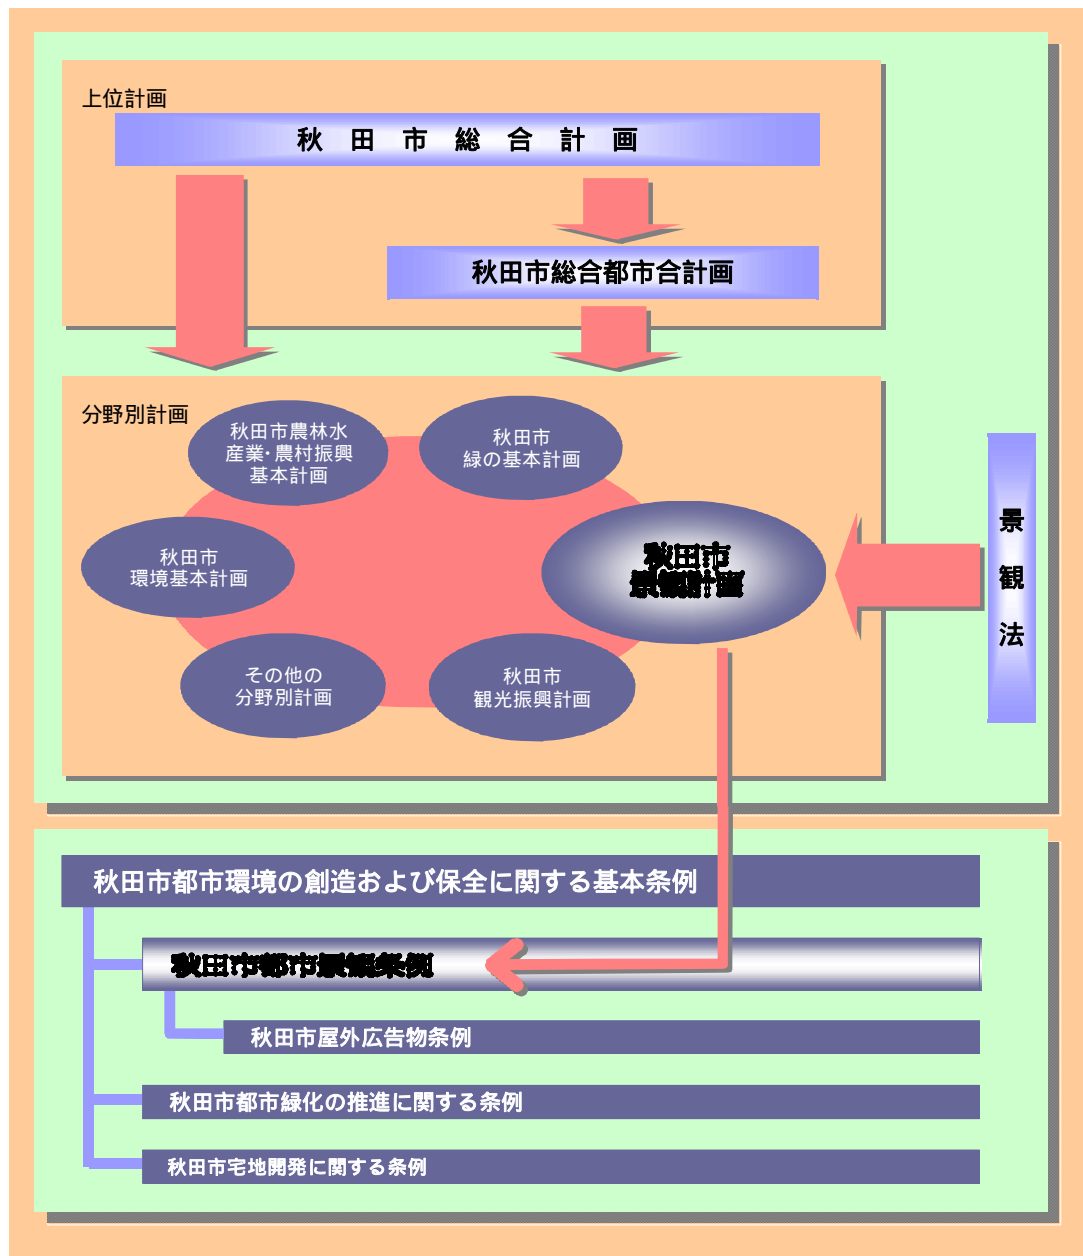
上位計画

秋 田 市 総 合 計 画

秋田市総合都市合計画

分野別計画

秋田市農林水産業・農村振興基本計画

秋田市緑の基本計画

秋田市環境基本計画

秋田市景観計画

その他の分野別計画

秋田市観光振興計画

景観法

秋田市都市環境の創造および保全に関する基本条例

秋田市都市景観条例

秋田市屋外広告物条例

秋田市都市緑化の推進に関する条例

秋田市宅地開発に関する条例